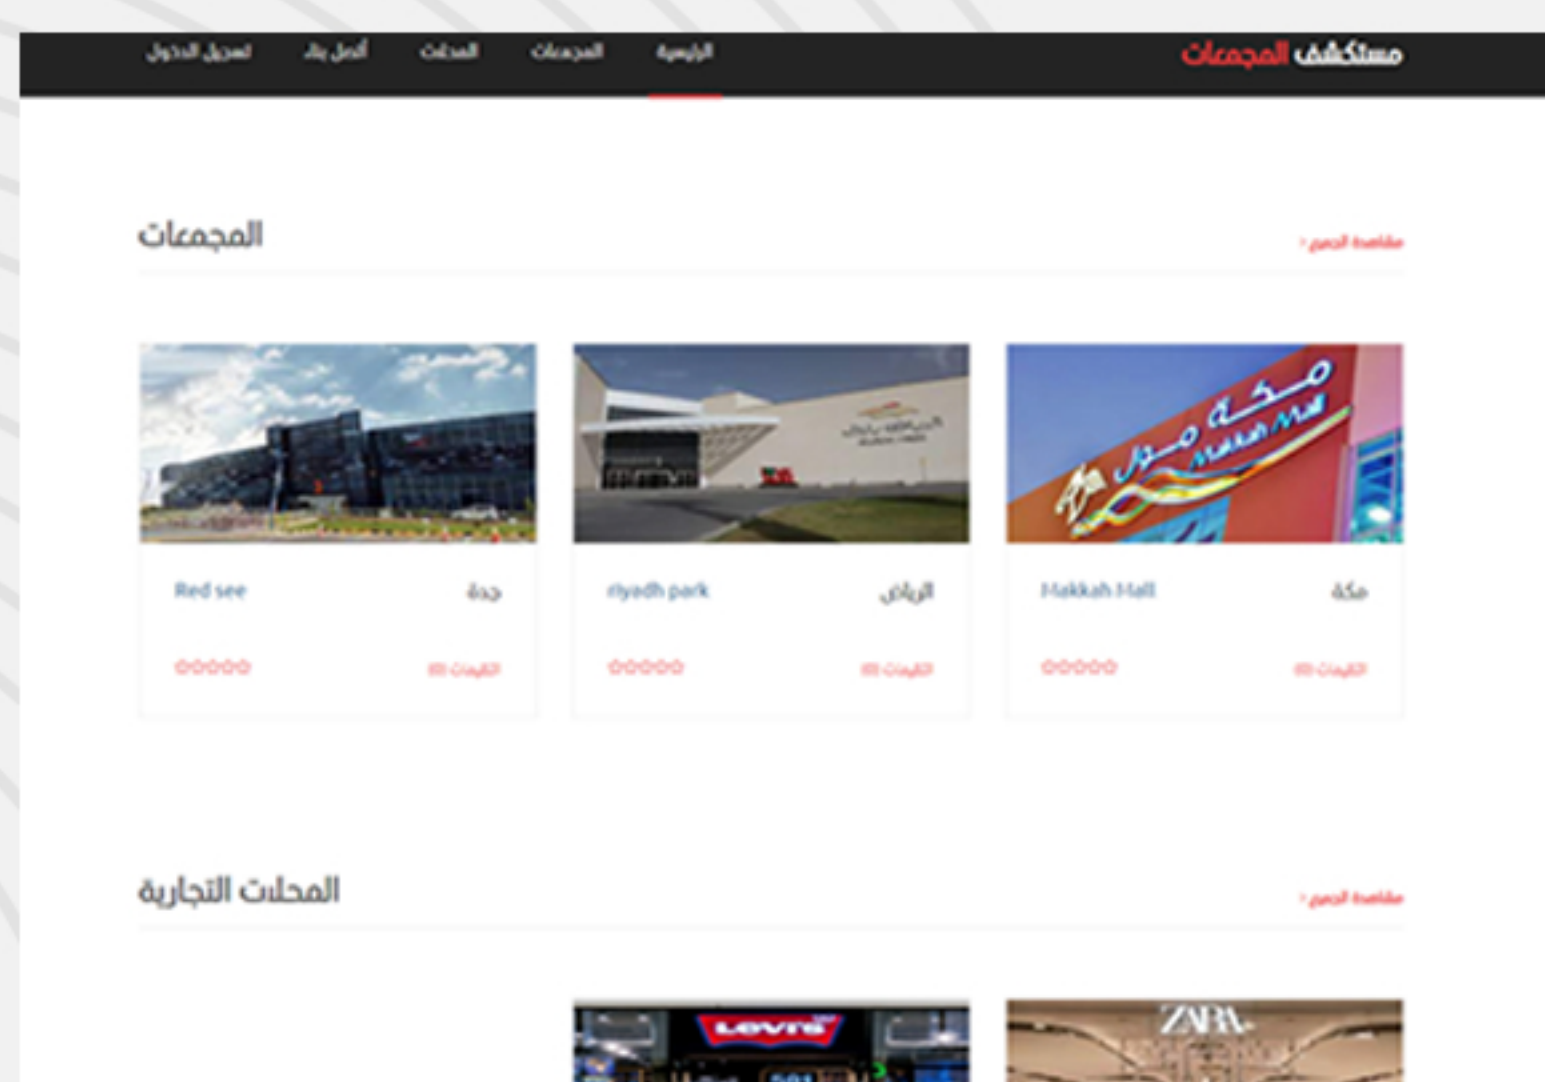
مستكشف المجمعات

الرئيسية المجمعات المحلات أضف بناء تسجيل الدخول

المجمعات

مشاهدة الجميع ›

مكة مول Makkah Mall

مكة Makkah Mall

التقييمات (0)

الرياض riyadh park

التقييمات (0)

جدة Red see

التقييمات (0)

المحلات التجارية

مشاهدة الجميع ›

ZARA

Levi's